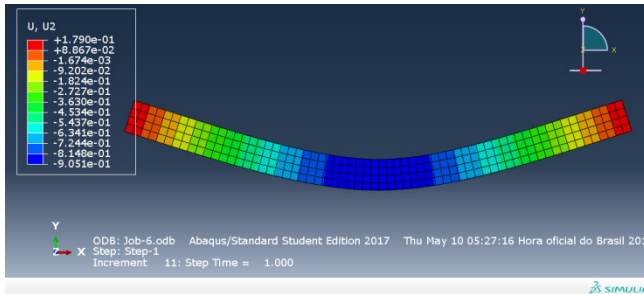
U, U2
+1.790e-01
+8.867e-02
-1.674e-03
-9.202e-02
-1.824e-01
-2.727e-01
-3.630e-01
-4.534e-01
-5.437e-01
-6.341e-01
-7.244e-01
-8.148e-01
-9.051e-01

Y
Z
X

Y
Z
X

ODB: Job-6.odb Abaqus/Standard Student Edition 2017 Thu May 10 05:27:16 Hora oficial do Brasil 20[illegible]
Step: Step-1
Increment 11: Step Time = 1.000

SIMULI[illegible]